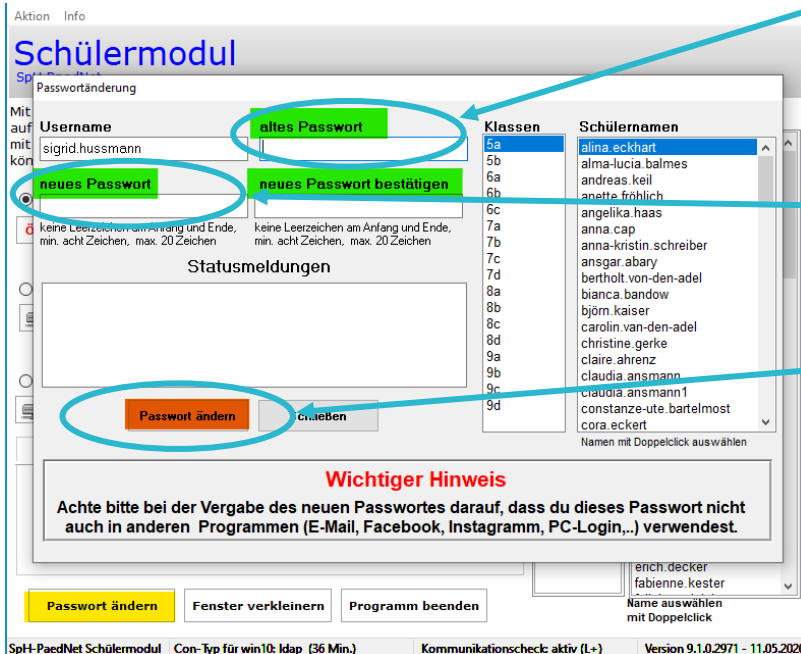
Aktion Info

Schülermodul

SpH-PaedNet

Mit
auf
mit
kön

Passwortänderung

Username

sigrid.hussmann

altes Passwort

neues Passwort

keine Leerzeichen am Anfang und Ende, min. acht Zeichen, max. 20 Zeichen

neues Passwort bestätigen

keine Leerzeichen am Anfang und Ende, min. acht Zeichen, max. 20 Zeichen

Statusmeldungen

Passwort ändern

Schließen

Klassen

| 5a |
|---|
| 5b |
| 6a |
| 6b |
| 6c |
| 7a |
| 7b |
| 7c |
| 7d |
| 8a |
| 8b |
| 8c |
| 8d |
| 9a |
| 9b |
| 9c |
| 9d |

Schülernamen

alina.eckhart
alma-lucia.balmes
andreas.keil
anette.fröhlich
angelika.haas
anna.cap
anna-kristin.schreiber
ansgar.abary
bertholt.von-den-adel
bianca.bandow
björn.kaiser
carolin.van-den-adel
christine.gerke
claire.ahrenz
claudia.ansmann
claudia.ansmann1
constanze-ute.bartelmost
cora.eckert

Namen mit Doppelclick auswählen

Wichtiger Hinweis

Achte bitte bei der Vergabe des neuen Passwortes darauf, dass du dieses Passwort nicht auch in anderen Programmen (E-Mail, Facebook, Instagramm, PC-Login,..) verwendest.

erich.decker
fabienne.kester

Name auswählen mit Doppelclick

Passwort ändern

Fenster verkleinern

Programm beenden

SpH-PaedNet Schülermodul | Con-Typ für win10: ldap (36 Min.) | Kommunikationscheck: aktiv (L+) | Version 9.1.0.2971 - 11.05.202